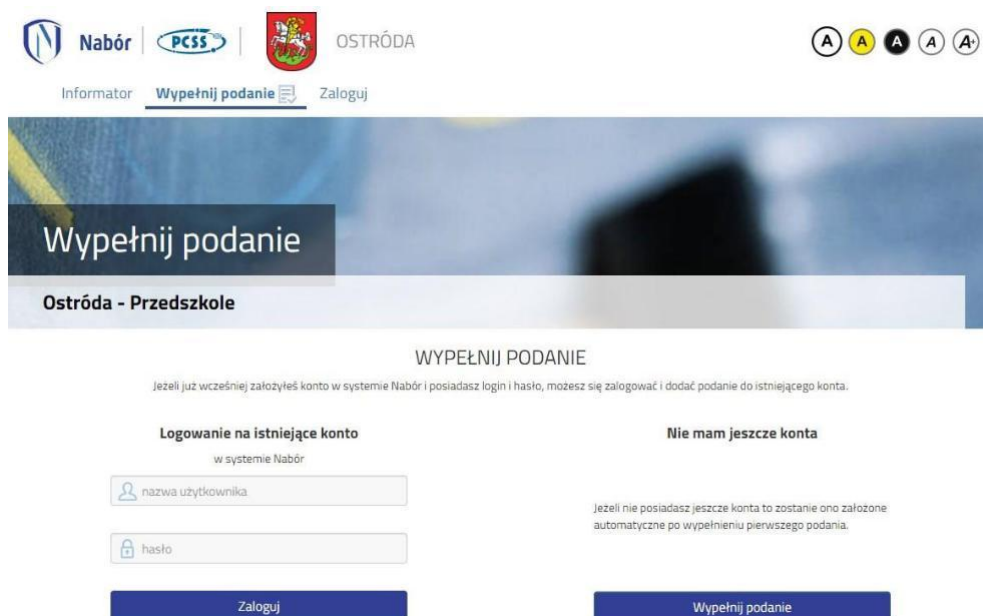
Nabór PCSS OSTRÓDA

A A A A A+

Informator Wypełnij podanie Zaloguj

Wypełnij podanie

Ostróda - Przedszkole

WYPEŁNIJ PODANIE

Jeżeli już wcześniej założyłeś konto w systemie Nabór i posiadasz login i hasło, możesz się zalogować i dodać podanie do istniejącego konta.

Logowanie na istniejące konto

w systemie Nabór

nazwa użytkownika

hasło

Zaloguj

Nie mam jeszcze konta

Jeżeli nie posiadasz jeszcze konta to zostanie ono założone automatyczne po wypełnieniu pierwszego podania.

Wypełnij podanie